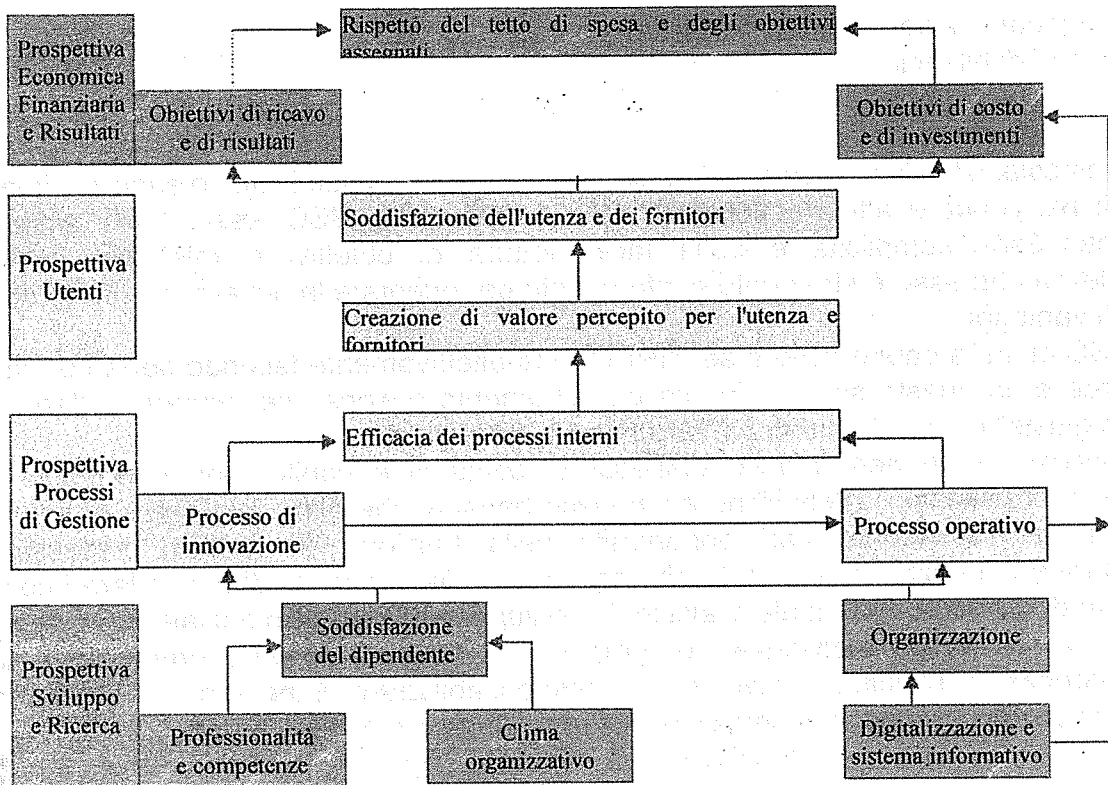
Prospettiva Economica Finanziaria e Risultati

Rispetto del tetto di spesa e degli obiettivi assegnati

Obiettivi di ricavo e di risultati

Obiettivi di costo e di investimenti

Soddisfazione dell'utenza e dei fornitori

Prospettiva Utenti

Creazione di valore percepito per l'utenza e fornitori

Efficacia dei processi interni

Prospettiva Processi di Gestione

Processo di innovazione

Processo operativo

Soddisfazione del dipendente

Organizzazione

Prospettiva Sviluppo e Ricerca

Professionalità e competenze

Clima organizzativo

Digitalizzazione e sistema informativo